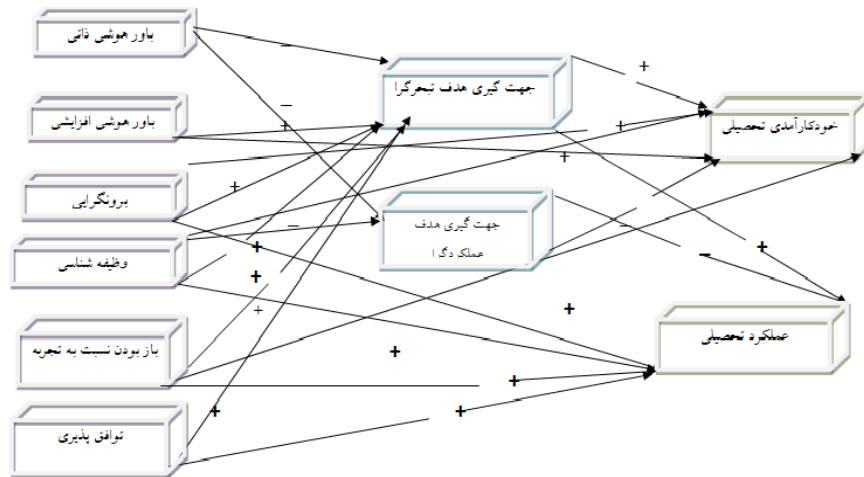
باور هوشی ذاتی

باور هوشی افزایشی

برونگرایی

وظیفه شناسی

باز بودن نسبت به تجربه

توافق پذیری

جهت گیری هدف تبحرگرا

جهت گیری هدف عملکردگرا

خودکارآمدی تحصیلی

عملکرد تحصیلی

+
+
+
+
+
+
+
+
+
+
+
+
+
–
–
–
–